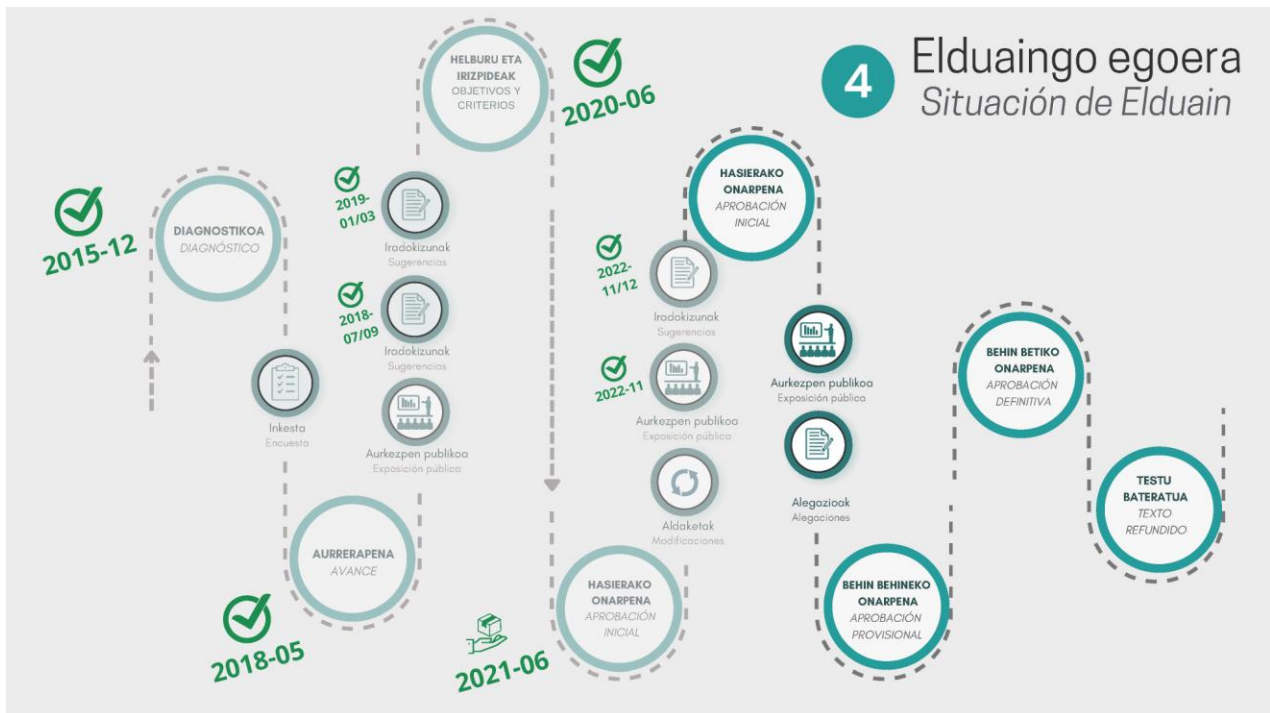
4 Elduaingo egoera
Situación de Elduain

2015-12

DIAGNOSTIKOA
DIAGNÓSTICO

Inkesta
Encuesta

AURRERAPENA
AVANCE

2018-05

2019-01/03

Iradokizunak
Sugerencias

2018-07/09

Iradokizunak
Sugerencias

Aurkezpen publikoa
Exposición pública

HELBURU ETA IRIZPIDEAK
OBJETIVOS Y CRITERIOS

2020-06

HASIERAKO ONARPENA
APROBACIÓN INICIAL

2021-06

2022-11/12

Iradokizunak
Sugerencias

2022-11

Aurkezpen publikoa
Exposición pública

Aldaketak
Modificaciones

HASIERAKO ONARPENA
APROBACIÓN INICIAL

Aurkezpen publikoa
Exposición pública

Alegazioak
Alegaciones

BEHIN BEHINEKO ONARPENA
APROBACIÓN PROVISIONAL

BEHIN BETIKO ONARPENA
APROBACIÓN DEFINITIVA

TESTU BATERATUA
TEXTO REFUNDIDO